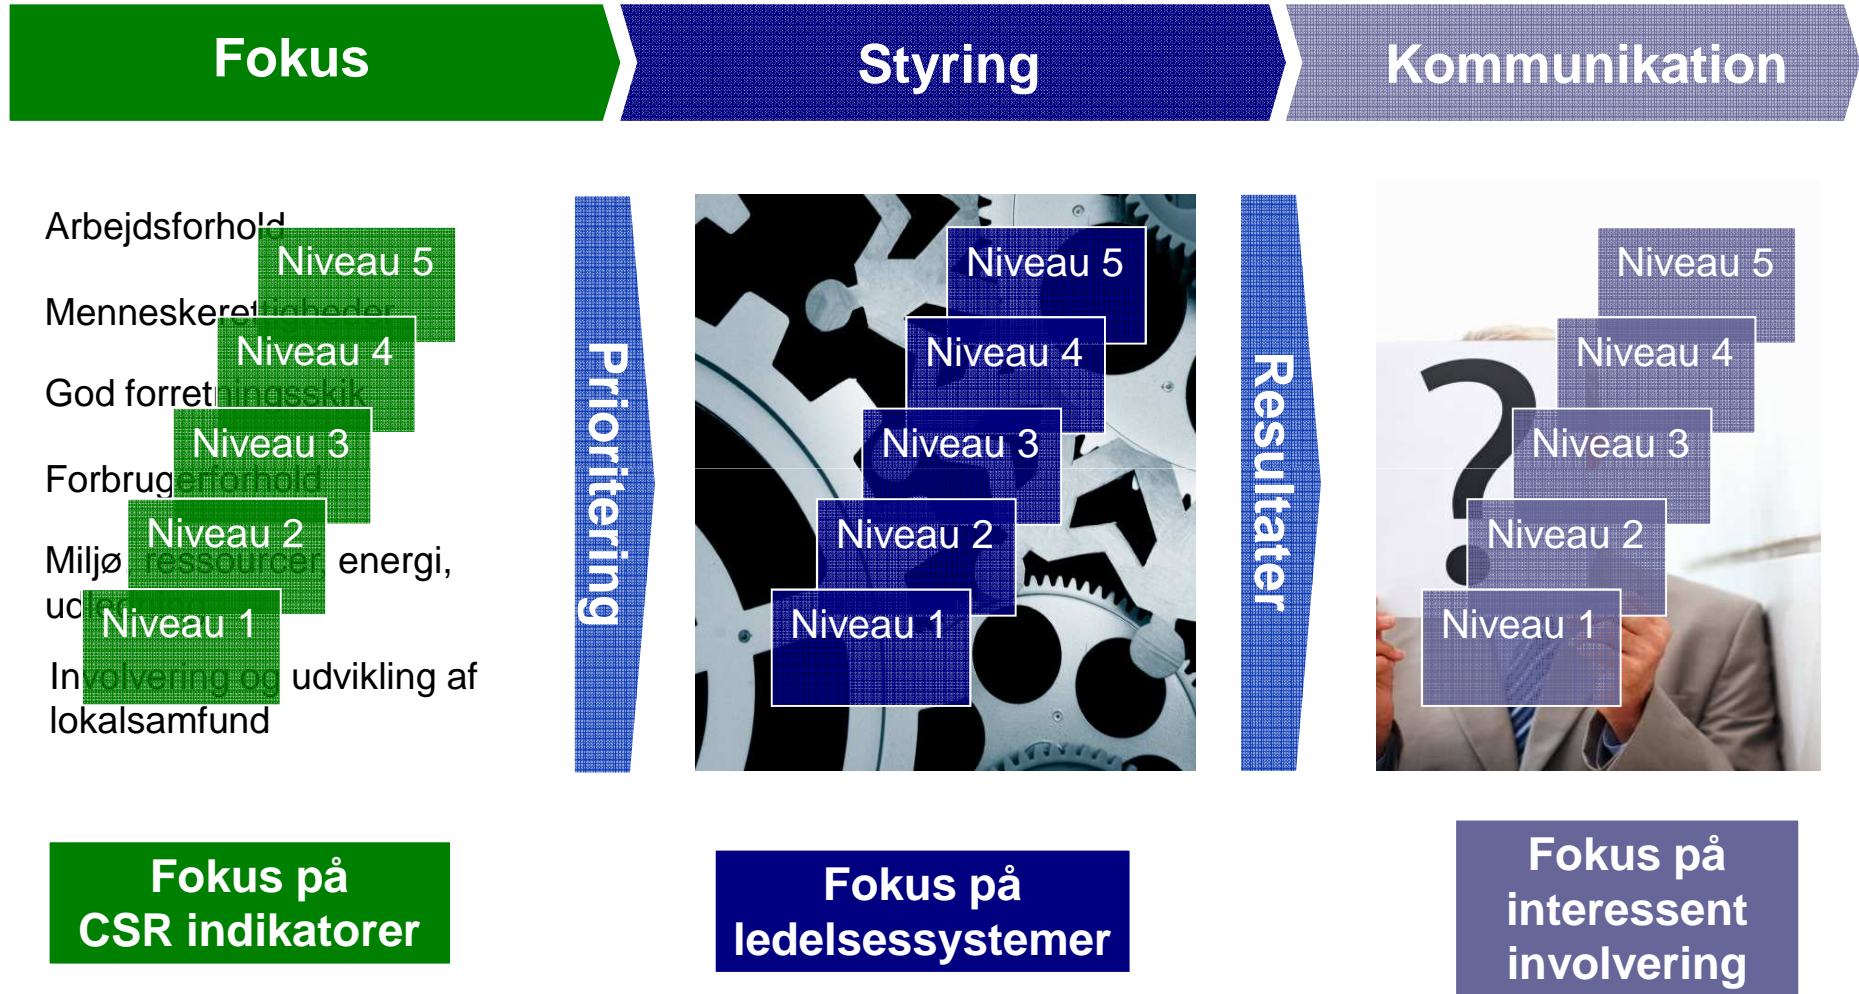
Fokus

Styring

Kommunikation

Arbejdsforhold

Menneskerettigheder

God forretningsskik

Forbrugerforhold

Miljø ressourcer energi, ud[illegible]

Involvering og udvikling af lokalsamfund

Niveau 5

Niveau 4

Niveau 3

Niveau 2

Niveau 1

Prioritering

Niveau 5

Niveau 4

Niveau 3

Niveau 2

Niveau 1

Resultater

Niveau 5

Niveau 4

Niveau 3

Niveau 2

Niveau 1

Fokus på CSR indikatorer

Fokus på ledelsessystemer

Fokus på interessent involvering